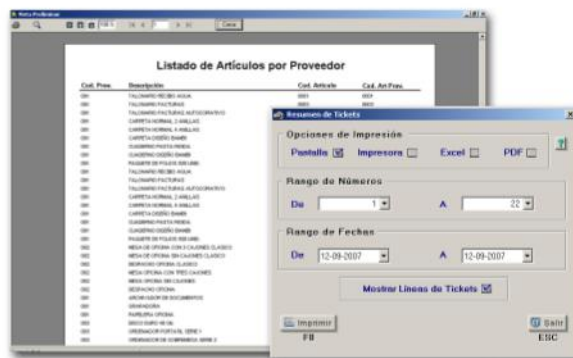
Vista Preliminar

Cerrar

Listado de Artículos por Proveedor

Cod. Prov. Descripción Cod. Articulo Cod. Art Prov.

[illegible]

Resumen de Tickets

Opciones de Impresión

Pantalla Impresora Excel PDF

Rango de Números

De 1 A 22

Rango de Fechas

De 12-09-2007 A 12-09-2007

Mostrar Líneas de Tickets

Imprimir
F8

Salir
ESC